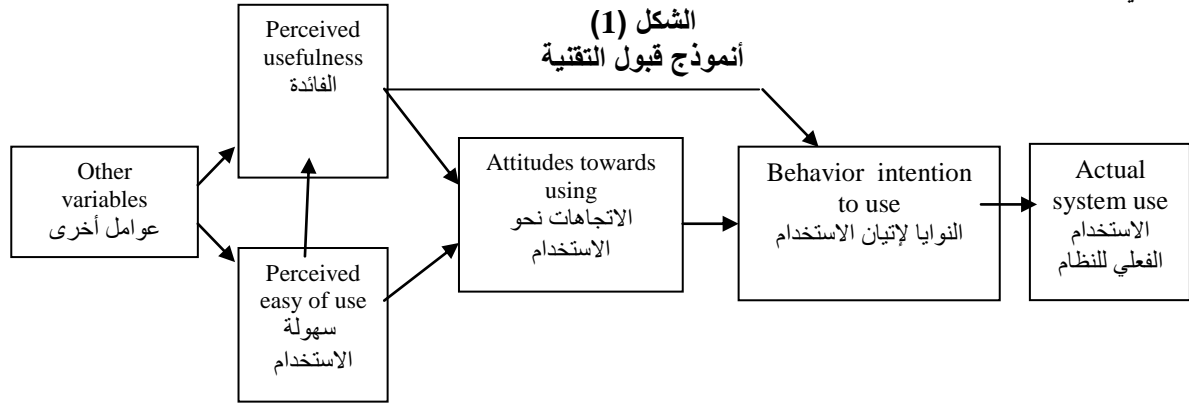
الشكل (1)
أنموذج قبول التقنية

Other variables
عوامل أخرى

Perceived usefulness
الفائدة

Perceived easy of use
سهولة الاستخدام

Attitudes towards using
الاتجاهات نحو الاستخدام

Behavior intention to use
النوايا لإتيان الاستخدام

Actual system use
الاستخدام الفعلي للنظام